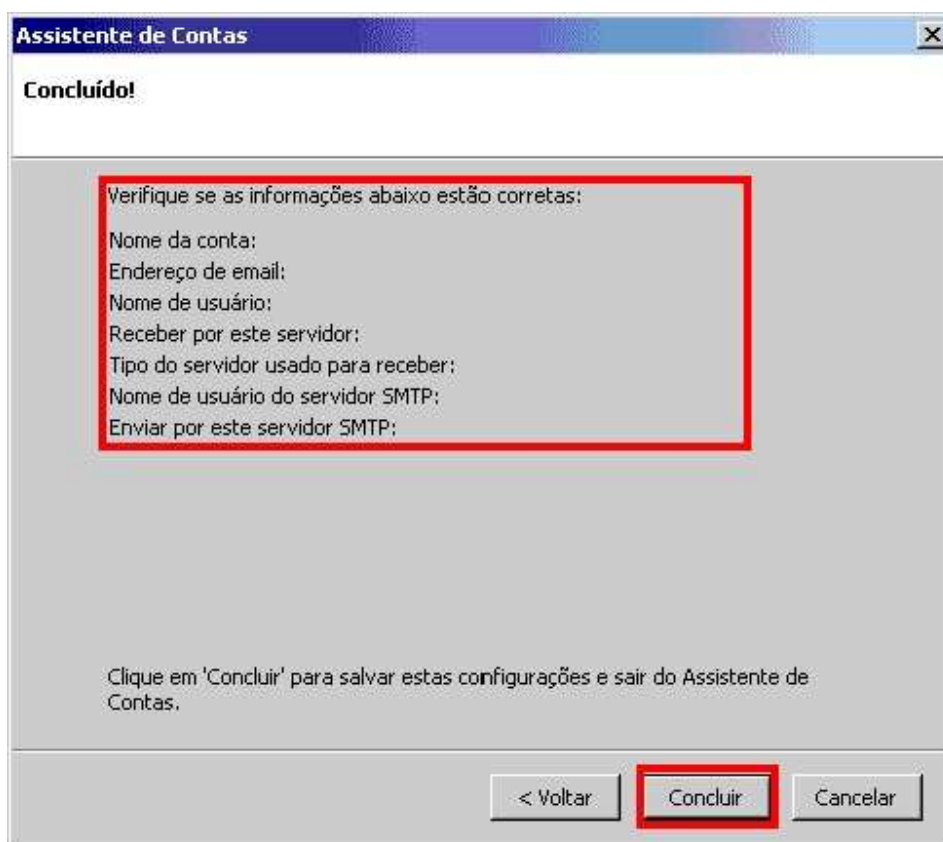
Assistente de Contas

Concluído!

Verifique se as informações abaixo estão corretas:

Nome da conta:
Endereço de email:
Nome de usuário:
Receber por este servidor:
Tipo do servidor usado para receber:
Nome de usuário do servidor SMTP:
Enviar por este servidor SMTP:

Clique em 'Concluir' para salvar estas configurações e sair do Assistente de Contas.

< Voltar
Concluir
Cancelar